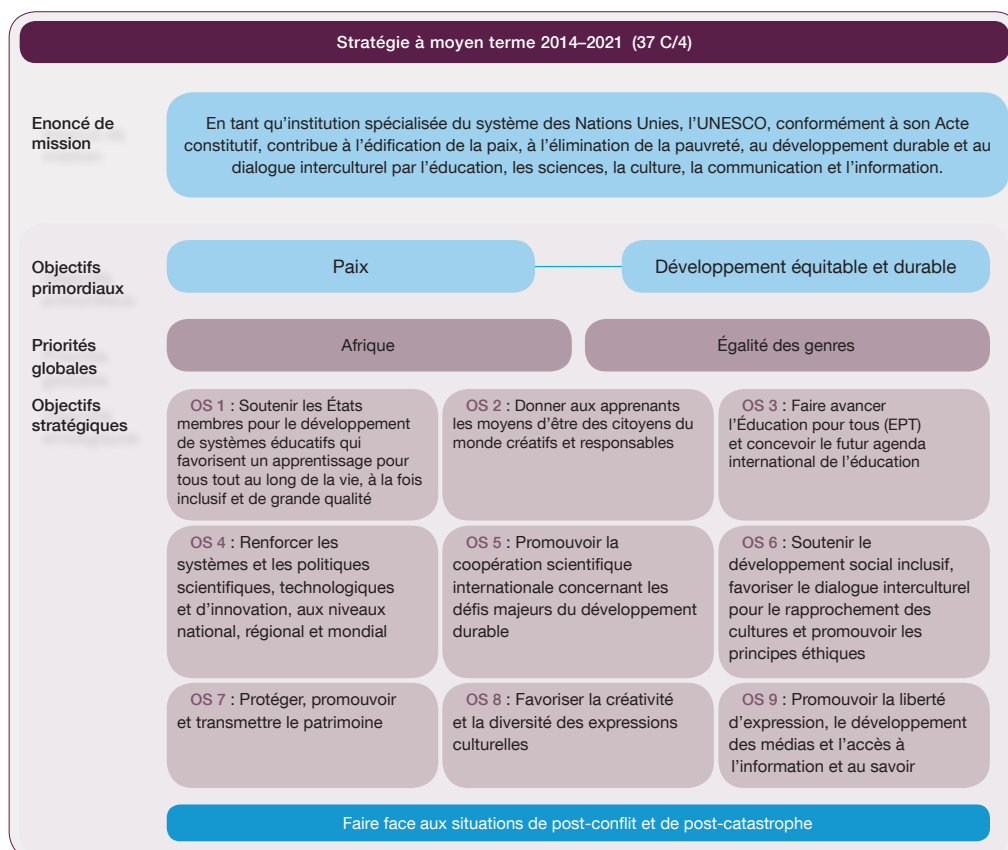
Stratégie à moyen terme 2014–2021 (37 C/4)

Enoncé de mission

En tant qu'institution spécialisée du système des Nations Unies, l'UNESCO, conformément à son Acte constitutif, contribue à l'édification de la paix, à l'élimination de la pauvreté, au développement durable et au dialogue interculturel par l'éducation, les sciences, la culture, la communication et l'information.

Objectifs primordiaux

Paix

Développement équitable et durable

Priorités globales

Afrique

Égalité des genres

Objectifs stratégiques

OS 1 : Soutenir les États membres pour le développement de systèmes éducatifs qui favorisent un apprentissage pour tous tout au long de la vie, à la fois inclusif et de grande qualité

OS 2 : Donner aux apprenants les moyens d'être des citoyens du monde créatifs et responsables

OS 3 : Faire avancer l'Éducation pour tous (EPT) et concevoir le futur agenda international de l'éducation

OS 4 : Renforcer les systèmes et les politiques scientifiques, technologiques et d'innovation, aux niveaux national, régional et mondial

OS 5 : Promouvoir la coopération scientifique internationale concernant les défis majeurs du développement durable

OS 6 : Soutenir le développement social inclusif, favoriser le dialogue interculturel pour le rapprochement des cultures et promouvoir les principes éthiques

OS 7 : Protéger, promouvoir et transmettre le patrimoine

OS 8 : Favoriser la créativité et la diversité des expressions culturelles

OS 9 : Promouvoir la liberté d'expression, le développement des médias et l'accès à l'information et au savoir

Faire face aux situations de post-conflit et de post-catastrophe